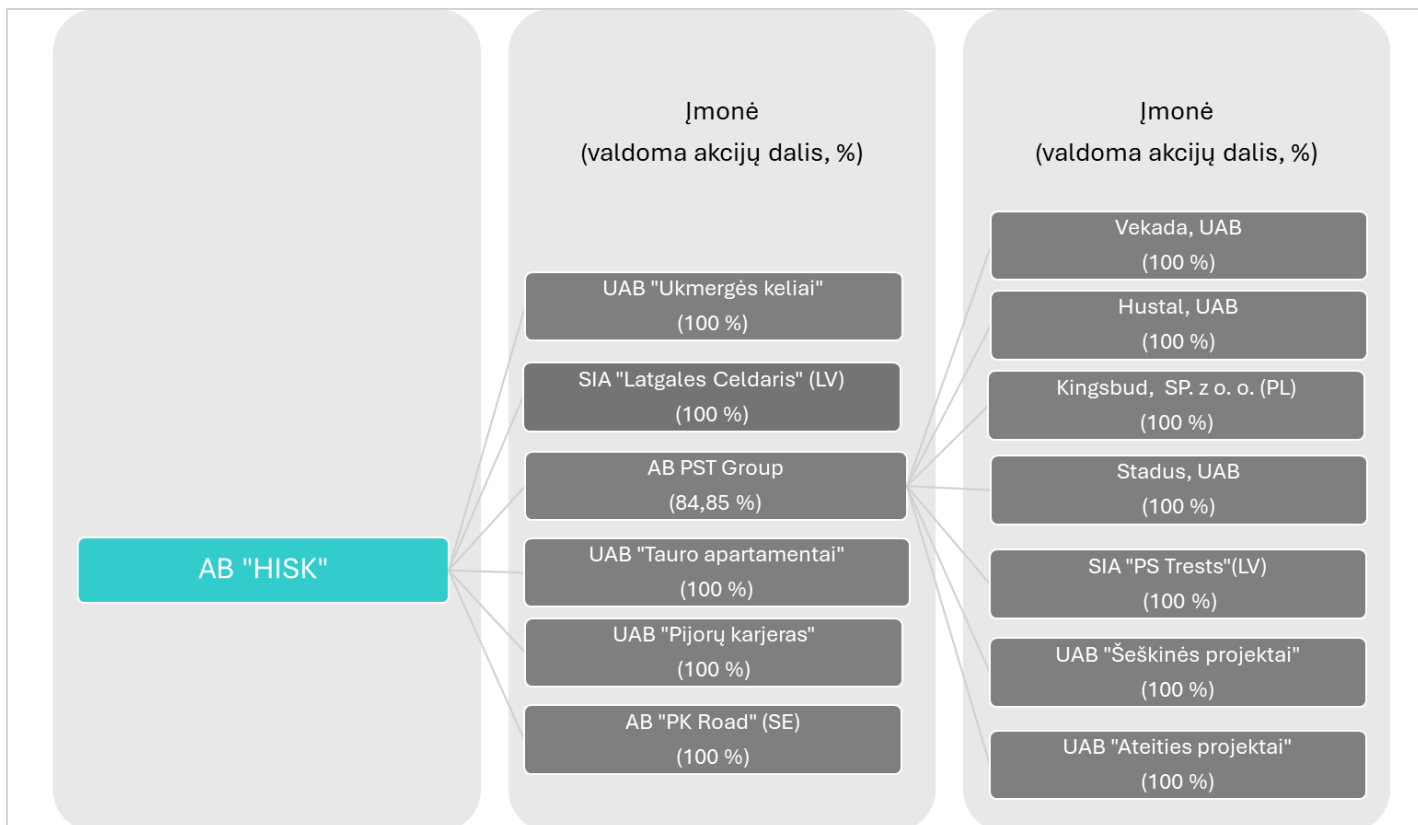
Įmonė
(valdoma akcijų dalis, %)

Įmonė
(valdoma akcijų dalis, %)

AB "HISK"

UAB "Ukmergės keliai"
(100 %)

SIA "Latgales Celdaris" (LV)
(100 %)

AB PST Group
(84,85 %)

UAB "Tauro apartamentai"
(100 %)

UAB "Pijorų karjeras"
(100 %)

AB "PK Road" (SE)
(100 %)

Vekada, UAB
(100 %)

Hustal, UAB
(100 %)

Kingsbud, SP. z o. o. (PL)
(100 %)

Stadus, UAB
(100 %)

SIA "PS Trests"(LV)
(100 %)

UAB "Šeškinės projektai"
(100 %)

UAB "Ateities projektai"
(100 %)